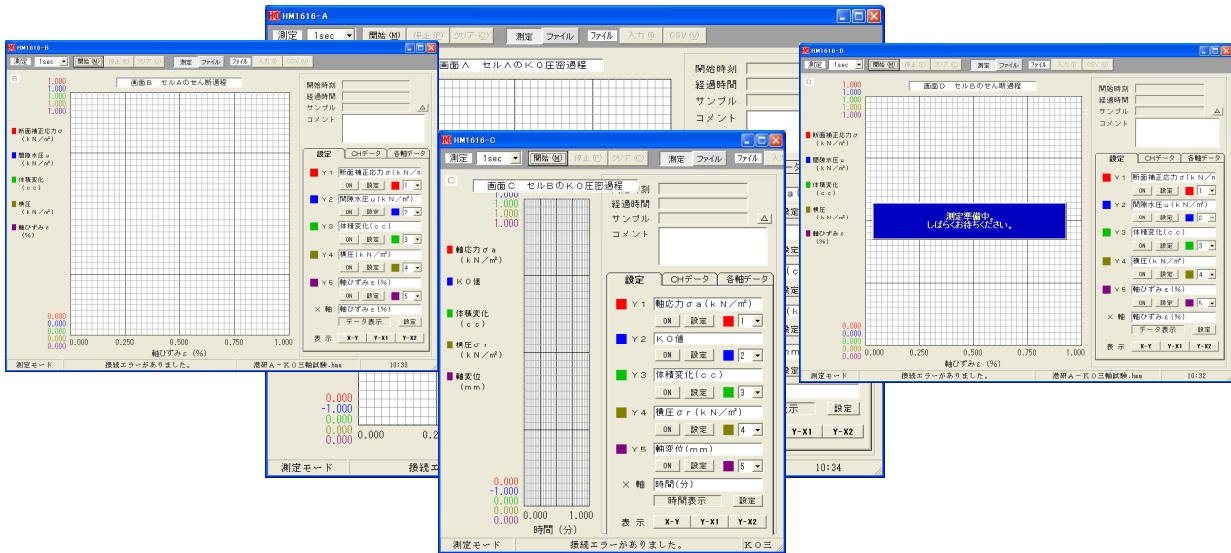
HM1616-A

測定 1sec 開始(M) 停止(E) クリア(C) 測定 ファイル ファイル 入力(I) CSV(V)

画面A セルAのKO圧密過程

開始時刻
経過時間
サンプル
コメント

0.000
-1.000
0.000
0.000
0.000
0.000 0.2

測定モード 接続エ

設定
10:34

HM1616-B

測定 1sec 開始(M) 停止(E) クリア(C) 測定 ファイル ファイル 入力(I) CSV(V)

B

画面B セルAのせん断過程

1.000
1.000
1.000
1.000
1.000

断面補正応力σ (kN/m²)
間隙水圧u (kN/m²)
体積変化 (cc)
横圧 (kN/m²)
軸ひずみε (%)

0.000
0.000
0.000
0.000
0.000
0.000 0.250 0.500 0.750 1.000
軸ひずみε (%)

開始時刻
経過時間
サンプル
コメント

設定 CHデータ 各軸データ
Y1 断面補正応力σ(kN/m
ON 設定 1
Y2 間隙水圧u(kN/m²)
ON 設定 2
Y3 体積変化(cc)
ON 設定 3
Y4 横圧(kN/m²)
ON 設定 4
Y5 軸ひずみε(%)
ON 設定 5
X軸 軸ひずみε(%)
データ表示 設定
表示 X-Y Y-X1 Y-X2

測定モード 接続エラーがありました。 港研A-KO三軸試験.hmm 10:30

HM1616-C

測定 1sec 開始(M) 停止(E) クリア(C) 測定 ファイル ファイル 入

C

画面C セルBのKO圧密過程

1.000
1.000
1.000
1.000

軸応力σa (kN/m²)
KO値
体積変化 (cc)
横圧σr (kN/m²)
軸変位 (mm)

0.000
-1.000
0.000
0.000
0.000
0.000 1.000
時間(分)

開始時刻
経過時間
サンプル
コメント

設定 CHデータ 各軸データ
Y1 軸応力σa(kN/m²)
ON 設定 1
Y2 KO値
ON 設定 2
Y3 体積変化(cc)
ON 設定 3
Y4 横圧σr(kN/m²)
ON 設定 4
Y5 軸変位(mm)
ON 設定 5
X軸 時間(分)
時間表示 設定
表示 X-Y Y-X1 Y-X2

測定モード 接続エラーがありました。 KO三

HM1616-D

測定 1sec 開始(M) 停止(E) クリア(C) 測定 ファイル ファイル 入力(I) CSV(V)

D

画面D セルBのせん断過程

1.000
1.000
1.000
1.000
1.000

断面補正応力σ (kN/m²)
間隙水圧u (kN/m²)
体積変化 (cc)
横圧 (kN/m²)
軸ひずみε (%)

測定準備中。
しばらくお待ちください。

0.000
0.000
0.000
0.000
0.000
0.000 0.250 0.500 0.750 1.000
軸ひずみε (%)

開始時刻
経過時間
サンプル
コメント

設定 CHデータ 各軸データ
Y1 断面補正応力σ(kN/m
ON 設定 1
Y2 間隙水圧u(kN/m²)
ON 設定 2
Y3 体積変化(cc)
ON 設定 3
Y4 横圧(kN/m²)
ON 設定 4
Y5 軸ひずみε(%)
ON 設定 5
X軸 軸ひずみε(%)
データ表示 設定
表示 X-Y Y-X1 Y-X2

測定モード 接続エラーがありました。 港研A-KO三軸試験.hmm 10:32